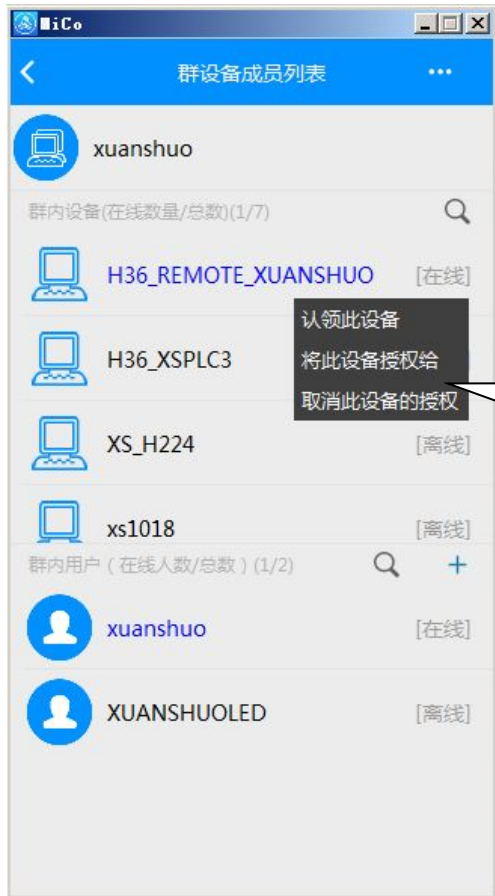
HiCo

群设备成员列表

xuanshuo

群内设备(在线数量/总数)(1/7)

H36_REMOTE_XUANSHUO [在线]

认领此设备
将此设备授权给
取消此设备的授权

H36_XSPLC3

XS_H224 [离线]

xs1018 [离线]

群内用户(在线人数/总数)(1/2)

xuanshuo [在线]

XUANSHUOLED [离线]